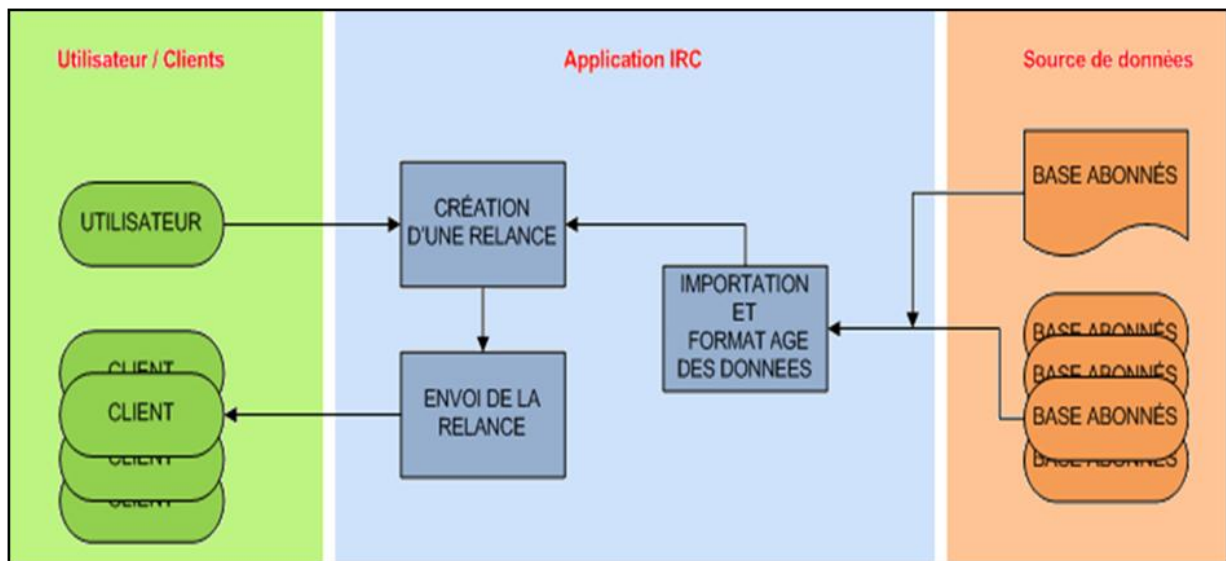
Utilisateur / Clients

Application IRC

Source de données

UTILISATEUR

CRÉATION D'UNE RELANCE

BASE ABONNÉS

IMPORTATION ET FORMAT AGE DES DONNEES

CLIENT

CLIENT

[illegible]

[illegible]

ENVOI DE LA RELANCE

BASE ABONNÉS

BASE ABONNÉS

BASE ABONNÉS

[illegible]